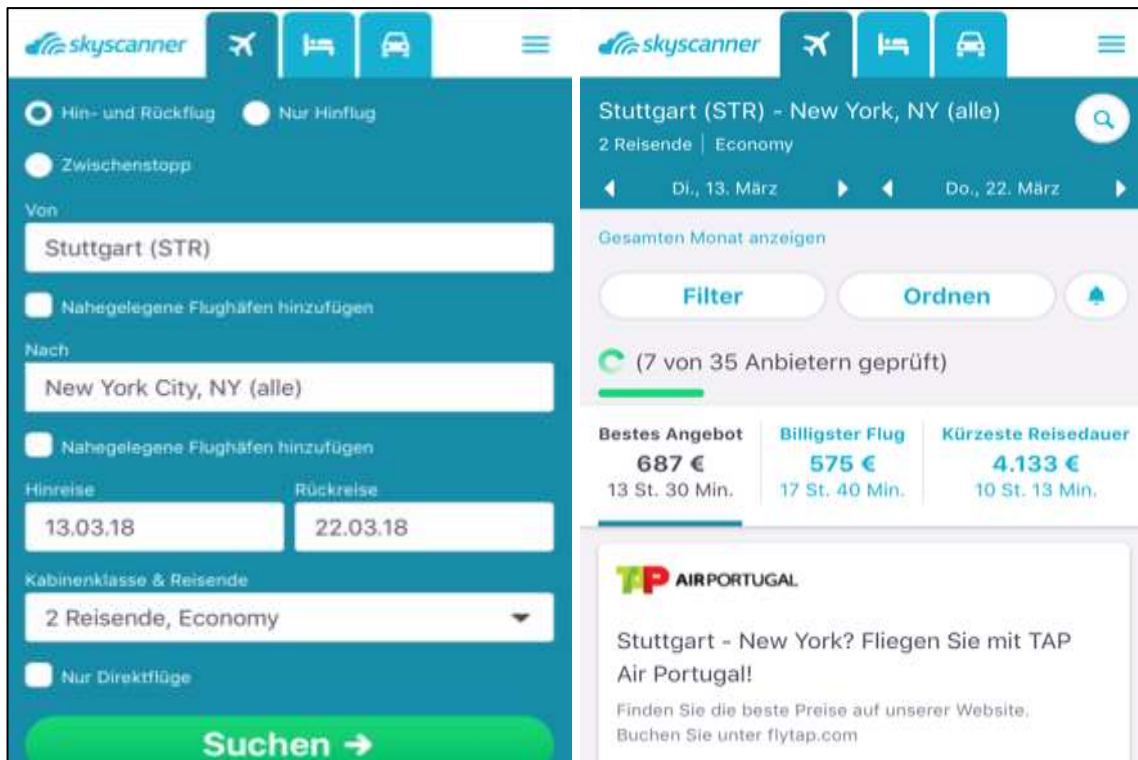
skyscanner

Hin- und Rückflug

Nur Hinflug

Zwischenstopp

Von

Stuttgart (STR)

Nahegelegene Flughäfen hinzufügen

Nach

New York City, NY (alle)

Nahegelegene Flughäfen hinzufügen

Hinreise

13.03.18

Rückreise

22.03.18

Kabinenklasse & Reisende

2 Reisende, Economy

Nur Direktflüge

Suchen →

skyscanner

Stuttgart (STR) - New York, NY (alle)

2 Reisende | Economy

Di., 13. März

Do., 22. März

Gesamten Monat anzeigen

Filter

Ordnen

(7 von 35 Anbietern geprüft)

| Bestes Angebot | Billigster Flug | Kürzeste Reisedauer |
|---|---|---|
| 687 € | 575 € | 4.133 € |
| 13 St. 30 Min. | 17 St. 40 Min. | 10 St. 13 Min. |

TAP AIR PORTUGAL

Stuttgart - New York? Fliegen Sie mit TAP Air Portugal!

Finden Sie die beste Preise auf unserer Website. Buchen Sie unter flytap.com